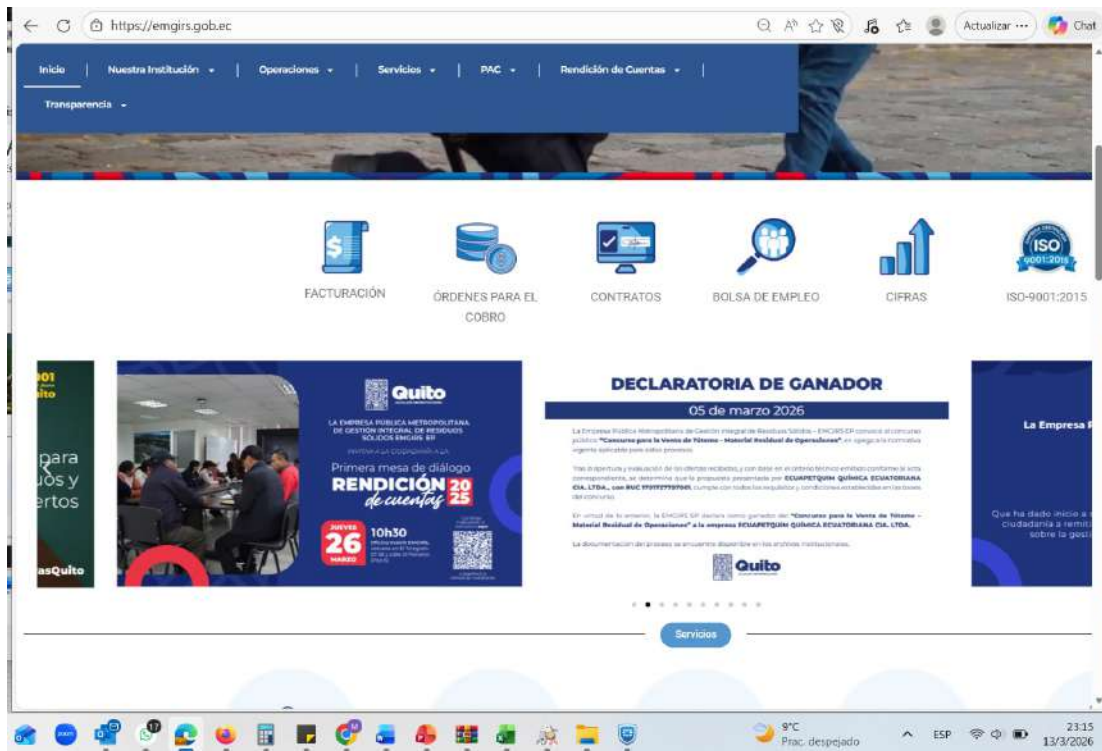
https://emgirs.gob.ec

Actualizar ··· Chat

Inicio | Nuestra Institución ▾ | Operaciones ▾ | Servicios ▾ | PAC ▾ | Rendición de Cuentas ▾ |

Transparencia ▾

FACTURACIÓN

ÓRDENES PARA EL COBRO

CONTRATOS

BOLSA DE EMPLEO

CIFRAS

ISO 9001:2015

ISO-9001:2015

001 ito

para ıos y ertos

asQuito

Quito

LA EMPRESA PÚBLICA METROPOLITANA DE GESTIÓN INTEGRAL DE RESIDUOS SÓLIDOS EMGIRS EP

INVITA A LA CIUDADANÍA A LA

Primera mesa de diálogo

RENDICIÓN de cuentas 2025

JUEVES 26 MARZO

10h30

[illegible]

DECLARATORIA DE GANADOR

05 de marzo 2026

La Empresa Pública Metropolitana de Gestión Integral de Residuos Sólidos – EMGIRS EP convocó al concurso público "Concurso para la Venta de Tótemo – Material Residual de Operaciones", en apego a la normativa vigente aplicable para estos procesos.

Tras la apertura y evaluación de las ofertas recibidas, y con base en el criterio técnico emitido conforme la acta correspondiente, se determina que la propuesta presentada por ECUAPETQUIM QUÍMICA ECUATORIANA CIA. LTDA., con RUC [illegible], cumple con todos los requisitos y condiciones establecidas en las bases del concurso.

En virtud de lo anterior, la EMGIRS EP declara como ganador del "Concurso para la Venta de Tótemo – Material Residual de Operaciones" a la empresa ECUAPETQUIM QUÍMICA ECUATORIANA CIA. LTDA.

La documentación del proceso se encuentra disponible en los archivos institucionales.

Quito

La Empresa

Que ha dado inicio a ciudadanía a remiti sobre la gest

Servicios

9°C Prac. despejado

ESP

23:15 13/3/2026